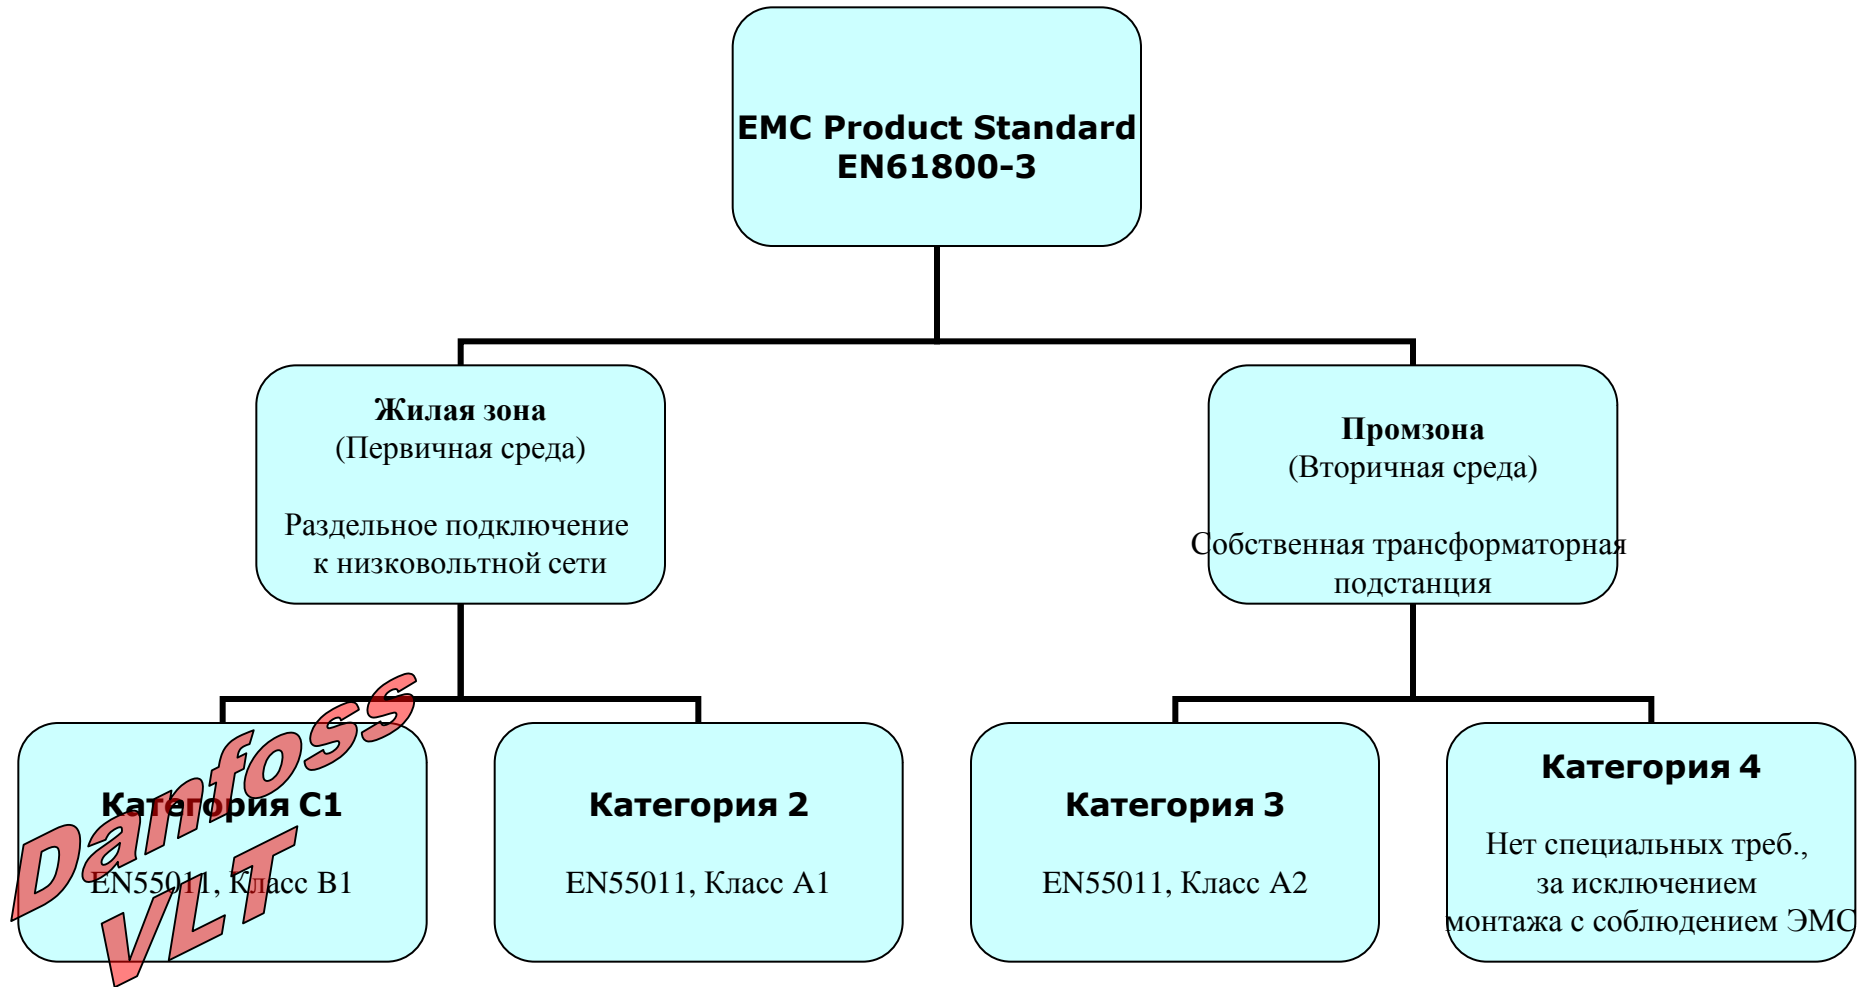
EMC Product Standard
EN61800-3

Жилая зона
(Первичная среда)

Раздельное подключение к низковольтной сети

Промзона
(Вторичная среда)

Собственная трансформаторная подстанция

Категория C1

EN55011, Класс B1

Категория 2

EN55011, Класс A1

Категория 3

EN55011, Класс A2

Категория 4

Нет специальных треб., за исключением монтажа с соблюдением ЭМС

Danfoss
VLT